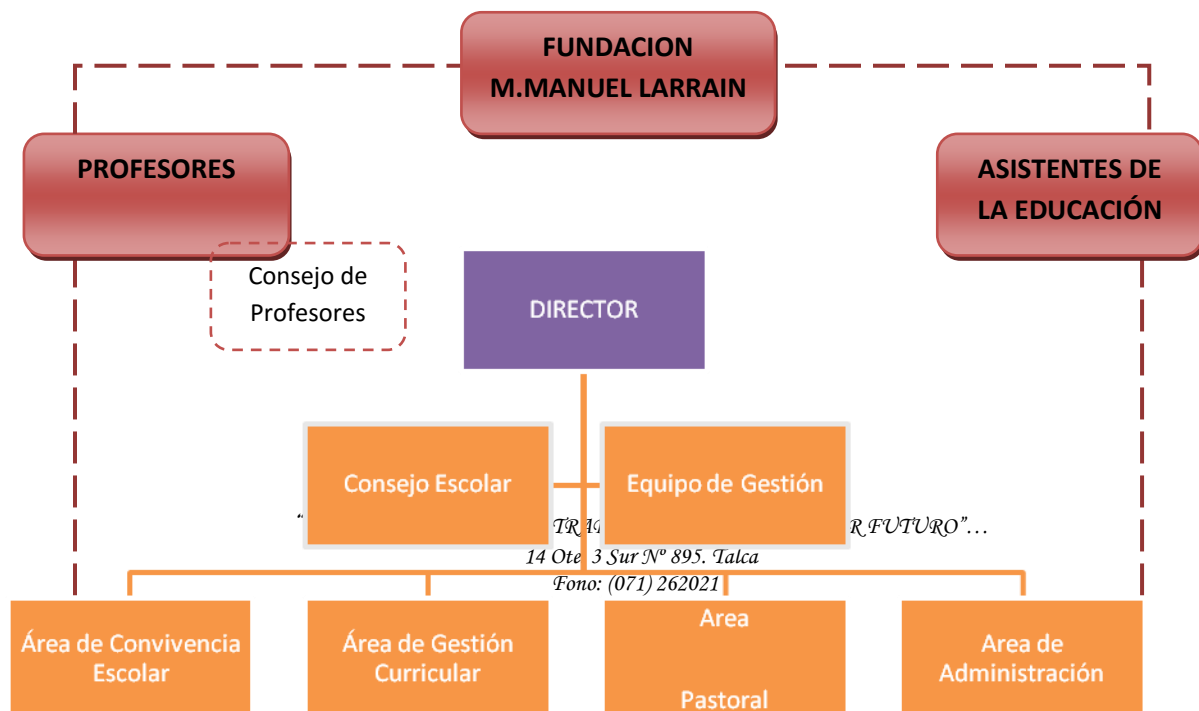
FUNDACION
M.MANUEL LARRAIN

PROFESORES

ASISTENTES DE
LA EDUCACIÓN

Consejo de
Profesores

DIRECTOR

Consejo Escolar

Equipo de Gestión

“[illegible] TR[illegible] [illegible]R FUTURO”…
14 Ote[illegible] 3 Sur Nº 895. Talca
Fono: (071) 262021

Área de Convivencia
Escolar

Área de Gestión
Curricular

Area

Pastoral

Area de
Administración